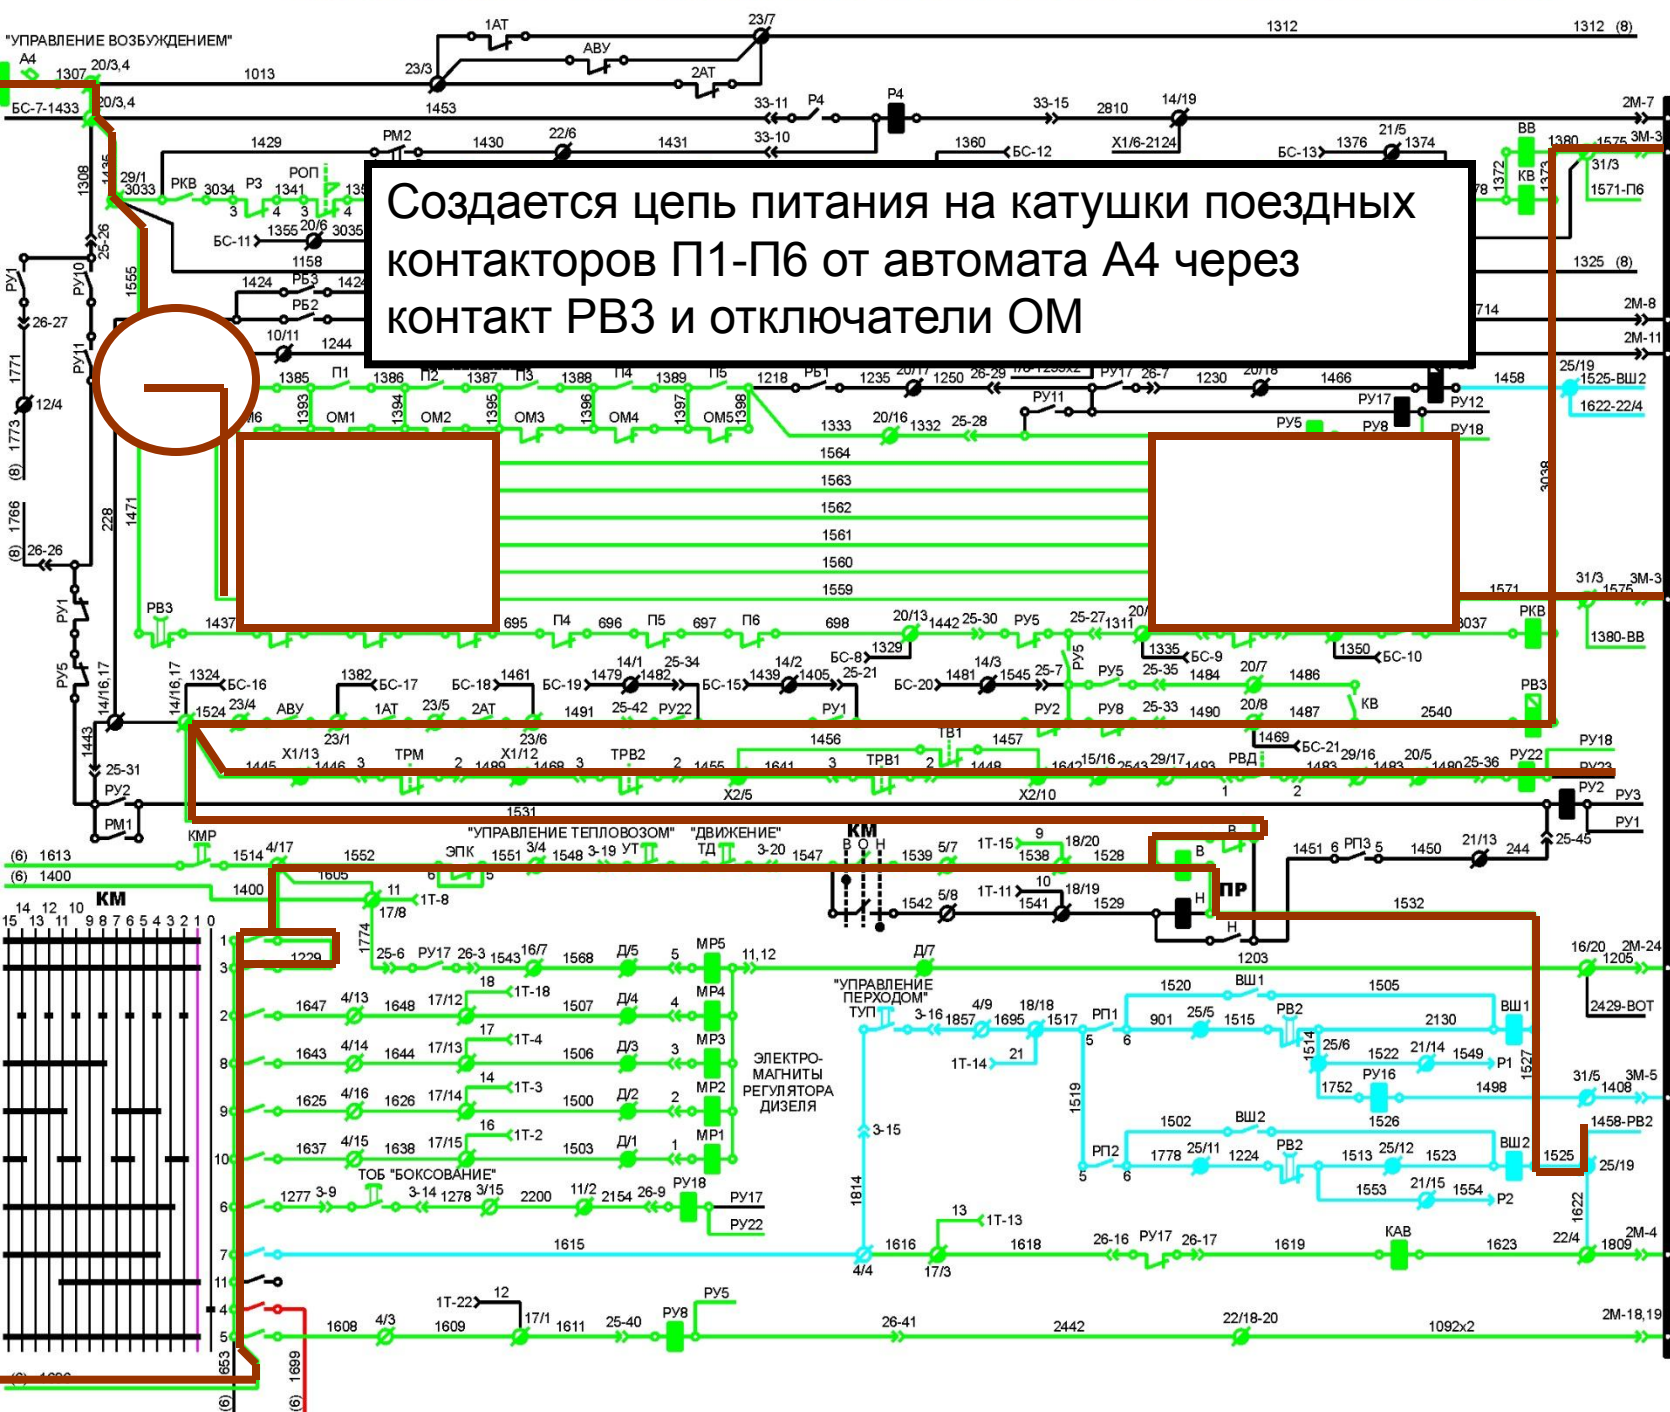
"УПРАВЛЕНИЕ ВОЗБУЖДЕНИЕМ"

Создается цепь питания на катушки поездных контакторов П1-П6 от автомата А4 через контакт РВ3 и отключатели ОМ

1АТ
23/7
1312
1312 (8)
АВУ
2АТ
А4
1307
20/3,4
1013
23/3
БС-7-1433
20/3,4
1453
33-11
Р4
Р4
33-15
2810
14/19
2М-7
1429
РМ2
1430
22/6
1431
33-10
1360
БС-12
Х1/6-2124
БС-13
1376
21/5
1374
ВВ
1380
1575
3М-3
31/3
1571-ПБ
КВ
1325 (8)
2М-8
2М-11
РУ17
26-7
1230
1466
1458
25/19
1525-ВШ2
1622-22/4
РУ11
РУ17
РУ12
РУ5
РУ8
РУ18
1385
П1
1386
П2
1387
П3
1388
П4
1389
П5
1218
РБ1
1235
1250
26-29
ОМ1
ОМ2
ОМ3
ОМ4
ОМ5
1333
20/16
1332
25-28
1564
1563
1562
1561
1560
1559
3038
РВ3
1437
695
П4
696
П5
697
П6
698
20/13
1442
25-30
РУ5
25-27
1311
3037
РКВ
31/3
3М-3
1575
1571
1380-ВВ
1324
БС-16
1382
БС-17
БС-18
1461
БС-19
1479
14/1
1482
25-34
БС-15
1439
14/2
1405
БС-8
1329
25-21
БС-20
1481
14/3
1545
25-7
РУ5
25-35
1335
БС-9
1484
20/7
1486
1350
БС-10
14/16,17
1524
23/4
АВУ
1АТ
23/5
2АТ
1491
25-42
РУ22
РУ1
РУ2
РУ8
25-33
1490
20/8
1487
КВ
2540
РВ3
23/1
23/6
1456
ТВ1
1457
1469
БС-21
29/16
20/5
РУ22
РУ18
1445
Х1/13
1446
3
ТРМ
2
1489
Х1/12
1468
3
ТРВ2
2
1455
1641
3
ТРВ1
2
1448
1642
15/16
29/17
РВД
1493
25-36
РУ23
Х2/5
Х2/10
1
2
РУ2
РУ3
РУ1
РМ1
1531
25-31
1443
РУ1
РУ5
РУ1
РУ10
РУ11
26-27
1771
12/4
1773
1766
26-26
228
1471
1555
1308
1435
29/1
3033
РКВ
3034
Р3
1341
РОП
25-26
БС-11
1355
20/6
3035
1158
1424
РБ3
РБ2
10/11
1244
КМР
"УПРАВЛЕНИЕ ТЕПЛОВОЗОМ"
"ДВИЖЕНИЕ"
КМ
В О Н
(6) 1613
1514
4/17
1552
ЭПК
1551
3/4
1548
3-19
УТ
ТД
3-20
1547
1539
5/7
1Т-15
1538
9
18/20
1528
В
1451
6
РП3
5
1450
21/13
244
25-45
(6) 1400
1605
6
5
1400
11
1Т-8
17/8
1542
5/8
1Т-11
1541
10
18/19
1529
Н
ПР
1532
КМ
14 12 10
15 13 11 9 8 7 6 5 4 3 2 1 0
1
1229
1774
25-6
РУ17
26-3
1543
16/7
1568
Д/5
5
МР5
11,12
Д/7
1203
16/20
1205
2М-24
3
18
1Т-18
МР4
"УПРАВЛЕНИЕ ПЕРХОДОМ"
ТУП
3-16
1857
4/9
1695
18/18
1517
РП1
1520
ВШ1
1505
2429-ВОТ
2
1647
4/13
1648
17/12
1507
Д/4
4
901
25/5
1515
РВ2
2130
ВШ1
17
1Т-4
МР3
1Т-14
21
5
6
1514
25/6
1522
21/14
1549
Р1
8
1643
4/14
1644
17/13
1506
Д/3
3
ЭЛЕКТРО-МАГНИТЫ РЕГУЛЯТОРА ДИЗЕЛЯ
РУ16
1752
1498
1527
31/5
3М-5
1408
14
1Т-3
МР2
1526
9
1625
4/16
1626
17/14
1500
Д/2
2
3-15
1519
1502
ВШ2
1458-РВ2
16
1Т-2
МР1
РП2
1778
25/11
1224
РВ2
1513
25/12
1523
ВШ2
1525
25/19
10
1637
4/15
1638
17/15
1503
Д/1
1
5
6
1553
21/15
1554
Р2
ТОБ "БОКСОВАНИЕ"
РУ18
РУ17
6
1277
3-9
3-14
1278
3/15
2200
11/2
2154
26-9
РУ22
1814
13
1Т-13
1622
КАВ
7
1615
1616
1618
26-16
РУ17
26-17
1619
1623
22/4
1809
2М-4
4/4
17/3
11
4
1Т-22
12
РУ5
5
1608
4/3
1609
17/1
1611
25-40
РУ8
26-41
2442
22/18-20
1092х2
2М-18,19
653
1699
(6)
(6)